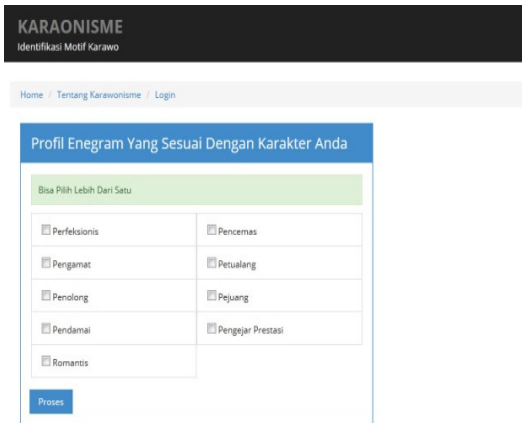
KARAONISME
Identifikasi Motif Karawo

Home / Tentang Karawonisme / Login

Profil Enegram Yang Sesuai Dengan Karakter Anda

Bisa Pilih Lebih Dari Satu

| | |
|---|---|
| Perfeksionis | Pencemas |
| Pengamat | Petualang |
| Penolong | Pejuang |
| Pendamai | Pengejar Prestasi |
| Romantis | |

Proses